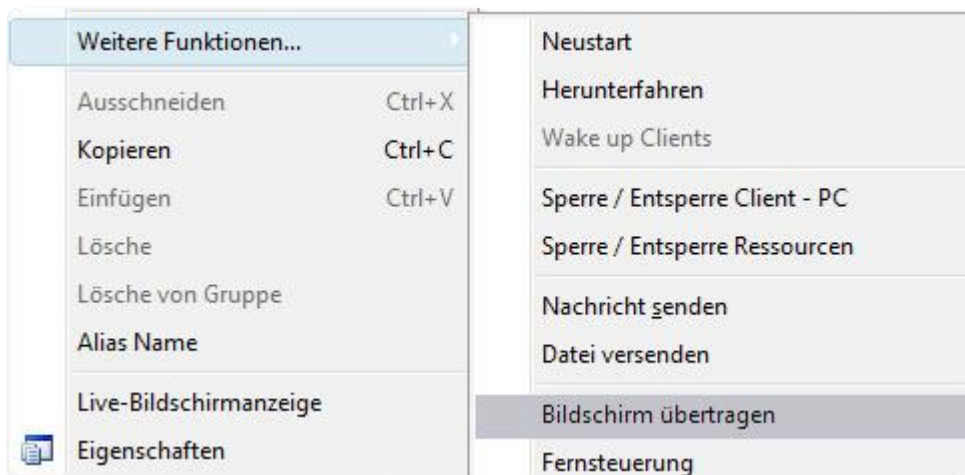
Weitere Funktionen...

Ausschneiden Ctrl+X
Kopieren Ctrl+C
Einfügen Ctrl+V
Lösche
Lösche von Gruppe
Alias Name

Live-Bildschirmanzeige
Eigenschaften

Neustart
Herunterfahren
Wake up Clients

Sperre / Entsperre Client - PC
Sperre / Entsperre Ressourcen

Nachricht senden
Datei versenden

Bildschirm übertragen
Fernsteuerung